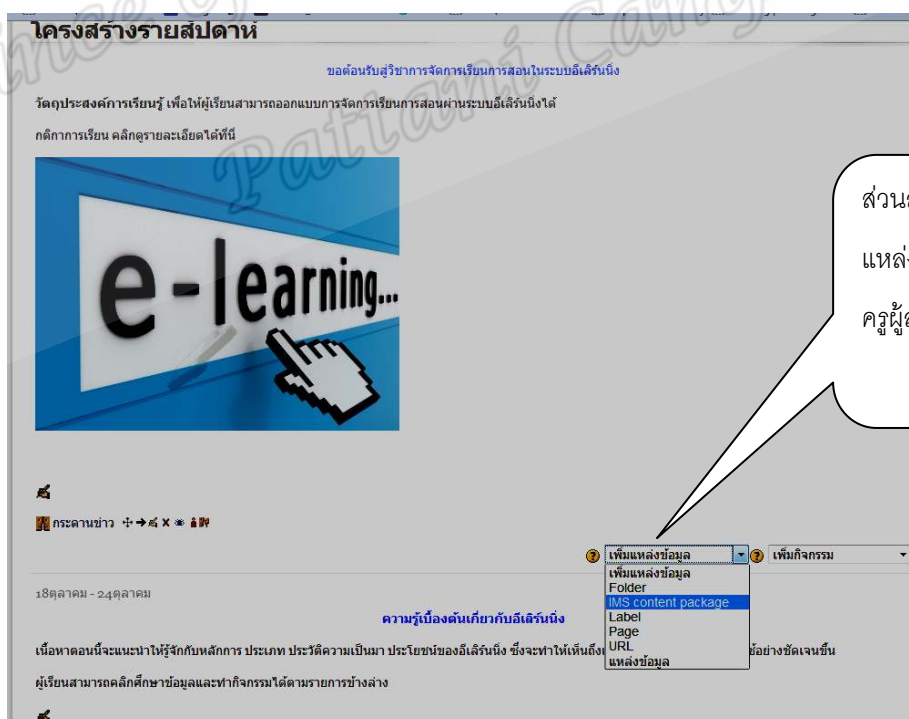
โครงสร้างรายสัปดาห์

ขอต้อนรับสู่วิชาการจัดการเรียนการสอนในระบบอีเลิร์นนิ่ง

วัตถุประสงค์การเรียนรู้ เพื่อให้ผู้เรียนสามารถออกแบบการจัดการเรียนการสอนผ่านระบบอีเลิร์นนิ่งได้

กติกาการเรียน คลิกดูรายละเอียดได้ที่นี่

e-learning...

ส่วน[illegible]
แหล่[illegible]
ครูผู้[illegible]

กระดานข่าว

เพิ่มแหล่งข้อมูล
เพิ่มกิจกรรม

เพิ่มแหล่งข้อมูล
Folder
IMS content package
Label
Page
URL
แหล่งข้อมูล

18ตุลาคม - 24ตุลาคม

ความรู้เบื้องต้นเกี่ยวกับอีเลิร์นนิ่ง

เนื้อหาตอนนี้จะแนะนำให้รู้จักกับหลักการ ประเภท ประวัติความเป็นมา ประโยชน์ของอีเลิร์นนิ่ง ซึ่งจะทำให้เห็นถึง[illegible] ข้อย่างชัดเจนขึ้น

ผู้เรียนสามารถคลิกศึกษาข้อมูลและทำกิจกรรมได้ตามรายการข้างล่าง